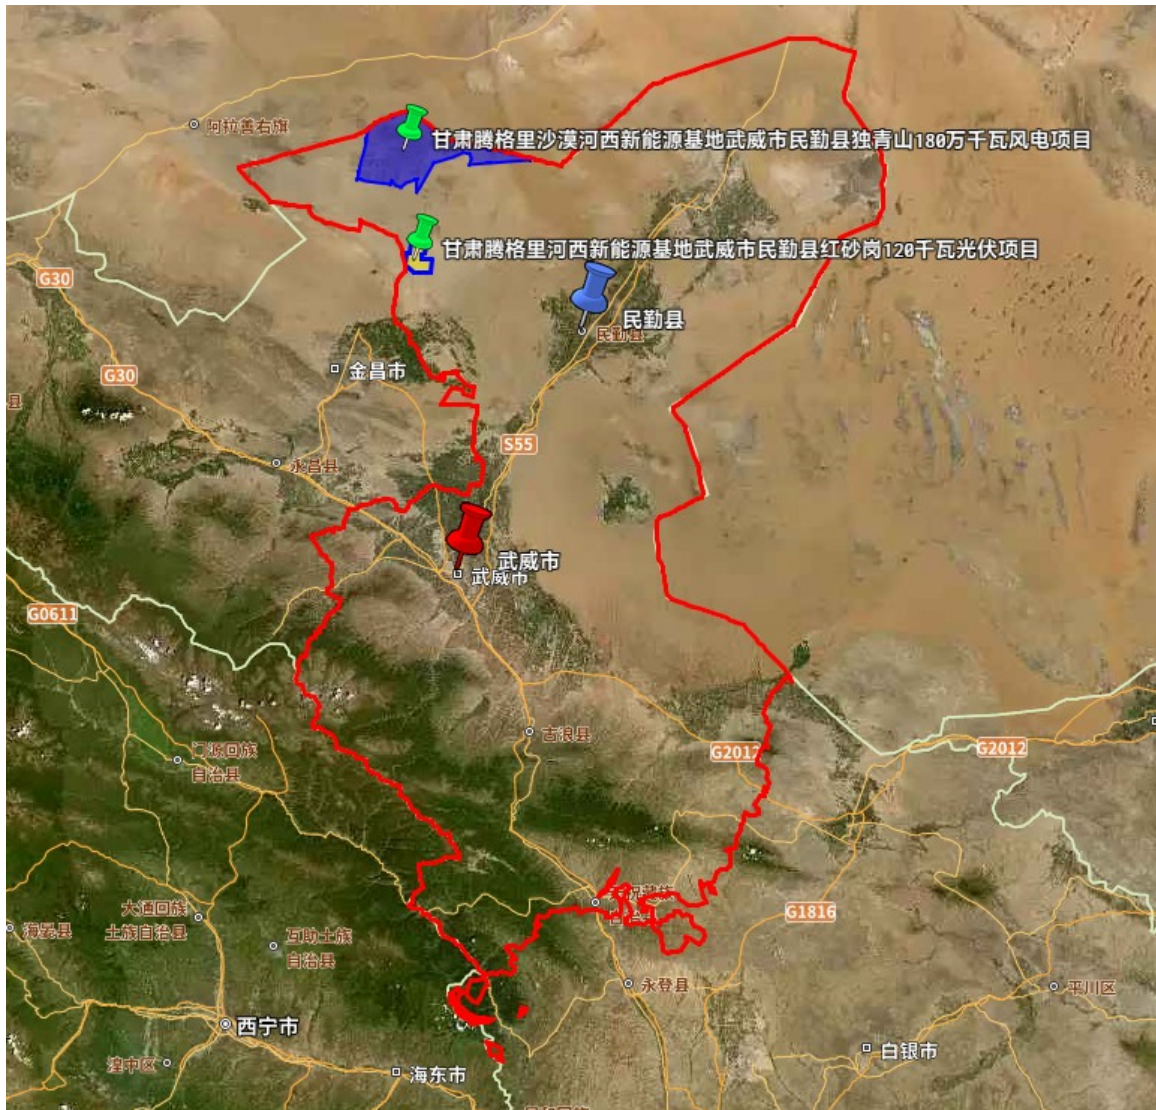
阿拉善右旗
甘肃腾格里沙漠河西新能源基地武威市民勤县独青山180万千瓦风电项目
甘肃腾格里河西新能源基地武威市民勤县红砂岗120千瓦光伏项目
G30
民勤县
民勤县
金昌市
G30
永昌县
S55
武威市
武威市
G0611
古浪县
门源回族自治县
G2012
G2012
大通回族土族自治县
互助土族自治县
海晏县
G1816
永登县
平川区
西宁市
白银市
湟中区
海东市